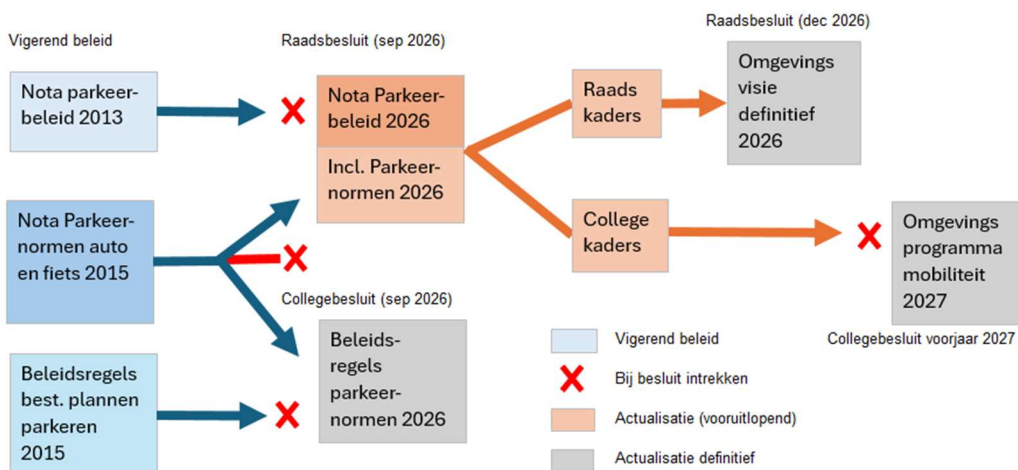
Vigerend beleid

Raadsbesluit (sep 2026)

Raadsbesluit (dec 2026)

Nota parkeerbeleid 2013

Nota Parkeerbeleid 2026

Incl. Parkeernormen 2026

Raads kaders

Omgevings visie definitief 2026

Nota Parkeernormen auto en fiets 2015

College kaders

Omgevings programma mobiliteit 2027

Collegebesluit (sep 2026)

Beleidsregels parkeernormen 2026

Collegebesluit voorjaar 2027

Beleidsregels best. plannen parkeren 2015

Vigerend beleid

Bij besluit intrekken

Actualisatie (vooruitlopend)

Actualisatie definitief